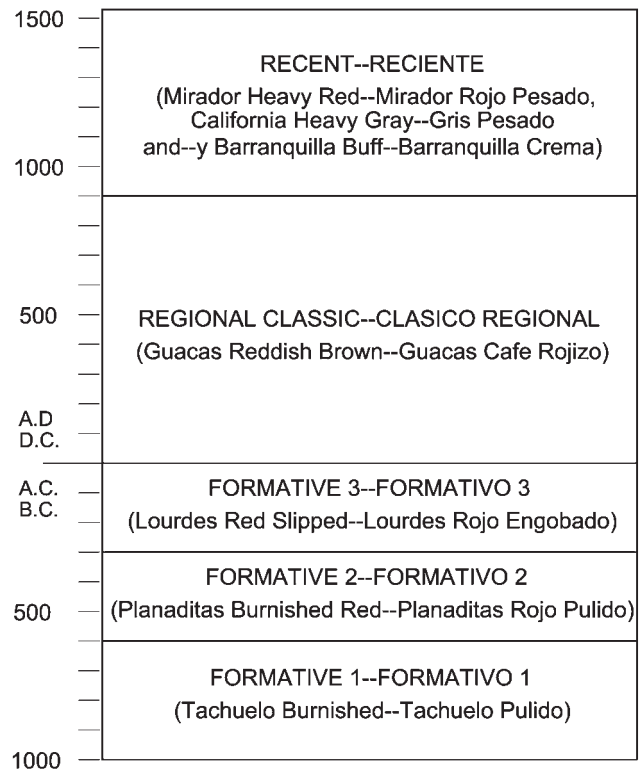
1500

RECENT--RECIENTE
(Mirador Heavy Red--Mirador Rojo Pesado, California Heavy Gray--Gris Pesado and--y Barranquilla Buff--Barranquilla Crema)

1000

500

REGIONAL CLASSIC--CLASICO REGIONAL
(Guacas Reddish Brown--Guacas Cafe Rojizo)

A.D
D.C.

A.C.
B.C.

FORMATIVE 3--FORMATIVO 3
(Lourdes Red Slipped--Lourdes Rojo Engobado)

FORMATIVE 2--FORMATIVO 2
(Planaditas Burnished Red--Planaditas Rojo Pulido)

500

FORMATIVE 1--FORMATIVO 1
(Tachuelo Burnished--Tachuelo Pulido)

1000